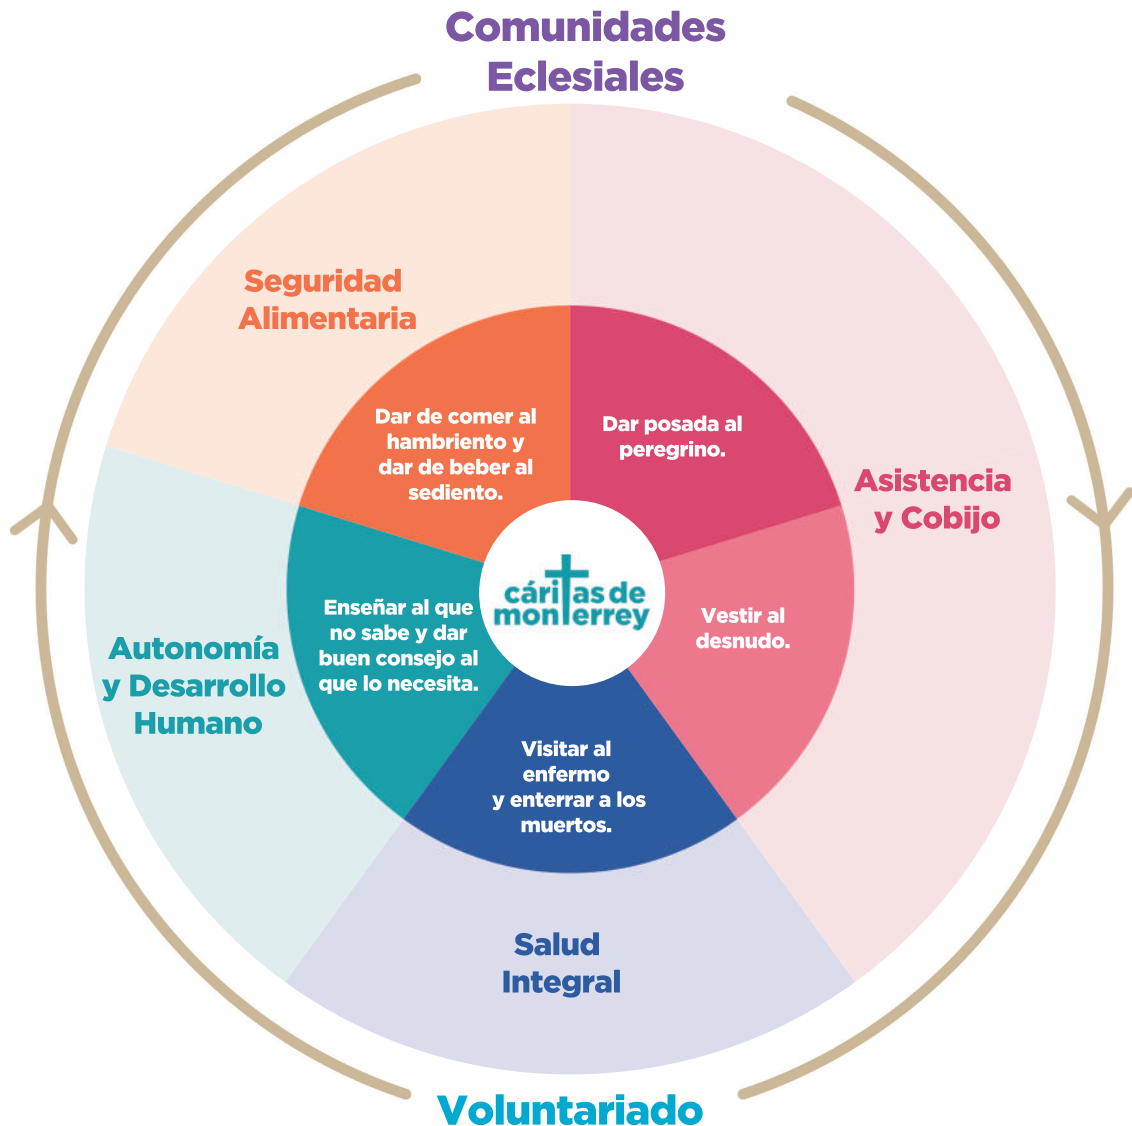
Comunidades Eclesiales

Seguridad Alimentaria

Asistencia y Cobijo

Dar de comer al hambriento y dar de beber al sediento.

Dar posada al peregrino.

cáritas de monterrey

Enseñar al que no sabe y dar buen consejo al que lo necesita.

Vestir al desnudo.

Autonomía y Desarrollo Humano

Visitar al enfermo y enterrar a los muertos.

Salud Integral

Voluntariado